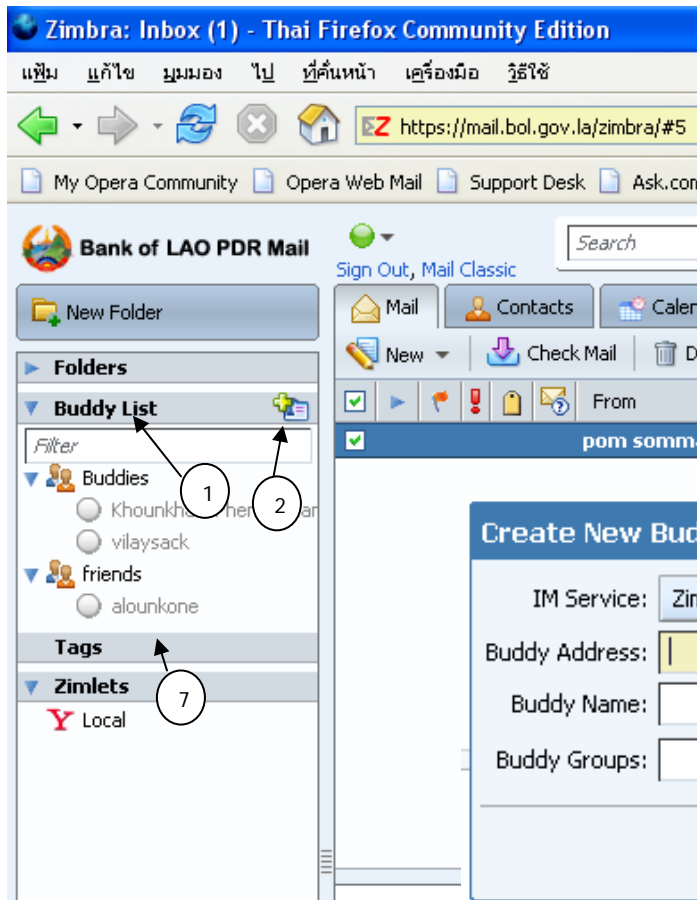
Zimbra: Inbox (1) - Thai Firefox Community Edition

แฟ้ม แก้ไข มุมมอง ไป ที่คั่นหน้า เครื่องมือ วิธีใช้

https://mail.bol.gov.la/zimbra/#5

My Opera Community Opera Web Mail Support Desk Ask.com

Bank of LAO PDR Mail

Sign Out, Mail Classic

Search

New Folder

Mail Contacts Calen

New Check Mail D

From

pom somm

Folders

Buddy List

Filter

Buddies

Khounkh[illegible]

vilaysack

friends

alounkone

Tags

Zimlets

Local

1

2

7

Create New Bud

IM Service: Zi

Buddy Address:

Buddy Name:

Buddy Groups: